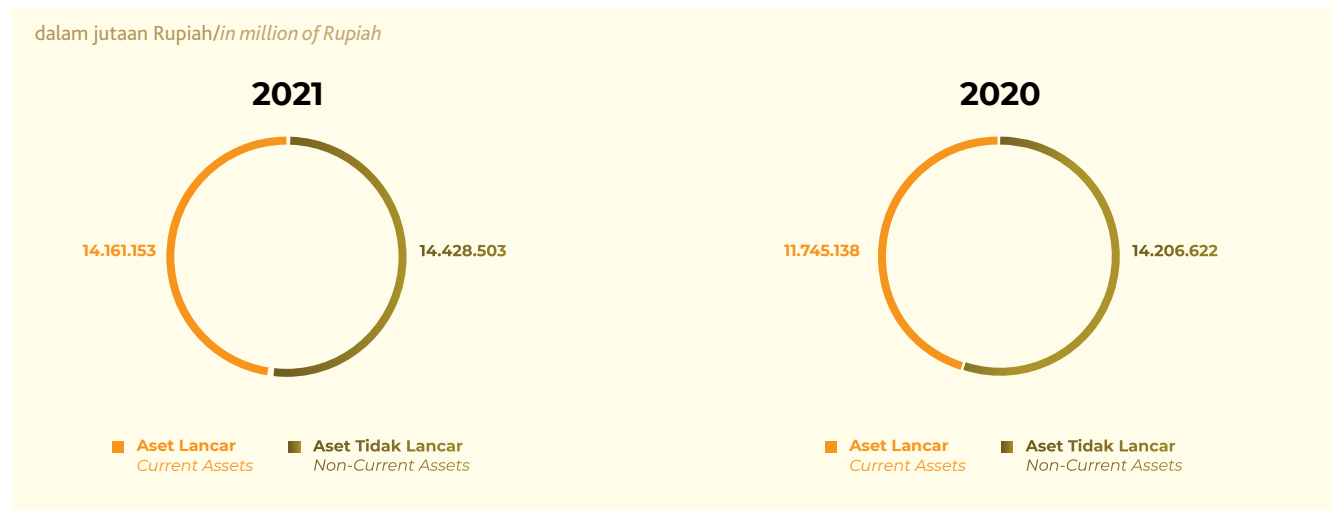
dalam jutaan Rupiah/in million of Rupiah

2021

14.161.153

14.428.503

Aset Lancar
Current Assets

Aset Tidak Lancar
Non-Current Assets

2020

11.745.138

14.206.622

Aset Lancar
Current Assets

Aset Tidak Lancar
Non-Current Assets